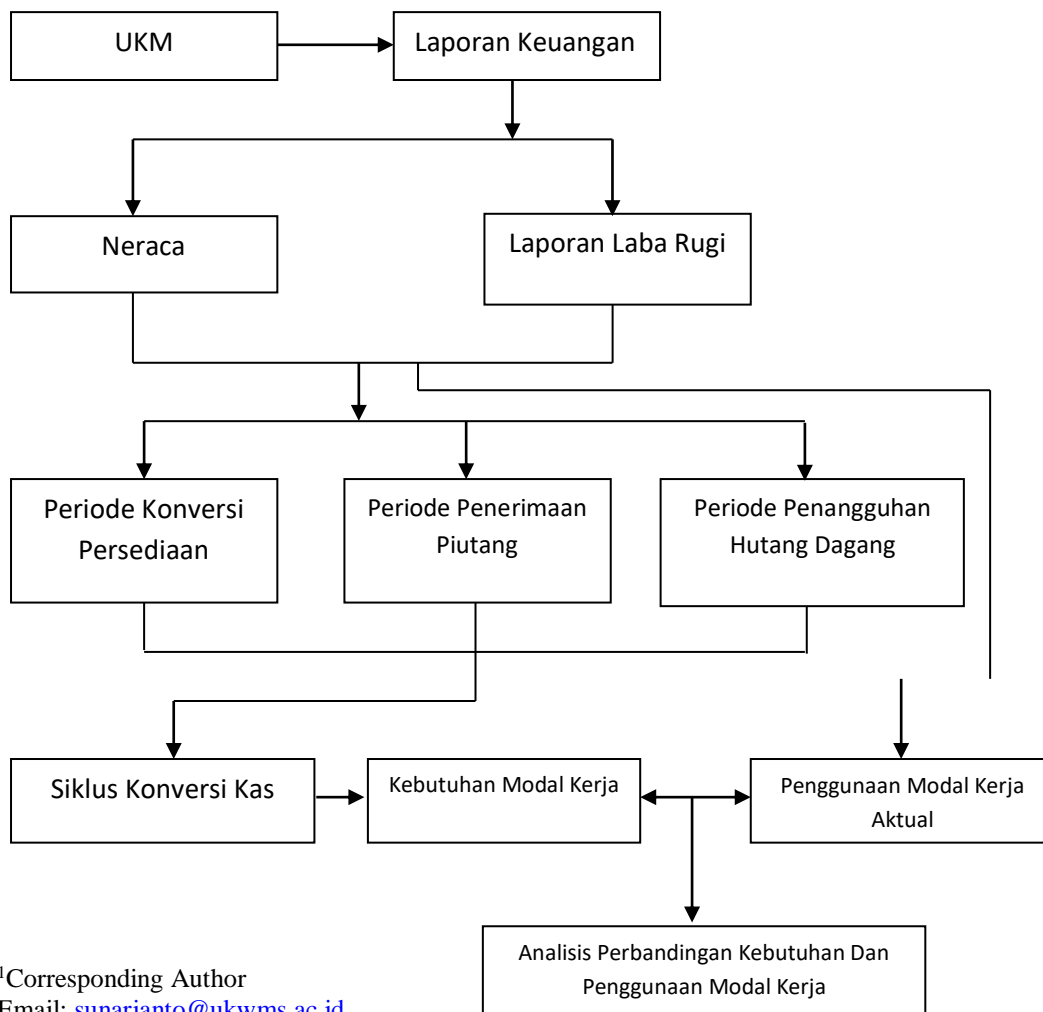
UKM

Laporan Keuangan

Neraca

Laporan Laba Rugi

Periode Konversi Persediaan

Periode Penerimaan Piutang

Periode Penangguhan Hutang Dagang

Siklus Konversi Kas

Kebutuhan Modal Kerja

Penggunaan Modal Kerja Aktual

Analisis Perbandingan Kebutuhan Dan Penggunaan Modal Kerja

$^1$Corresponding Author
Email: sunarianto@ukwms.ac.id